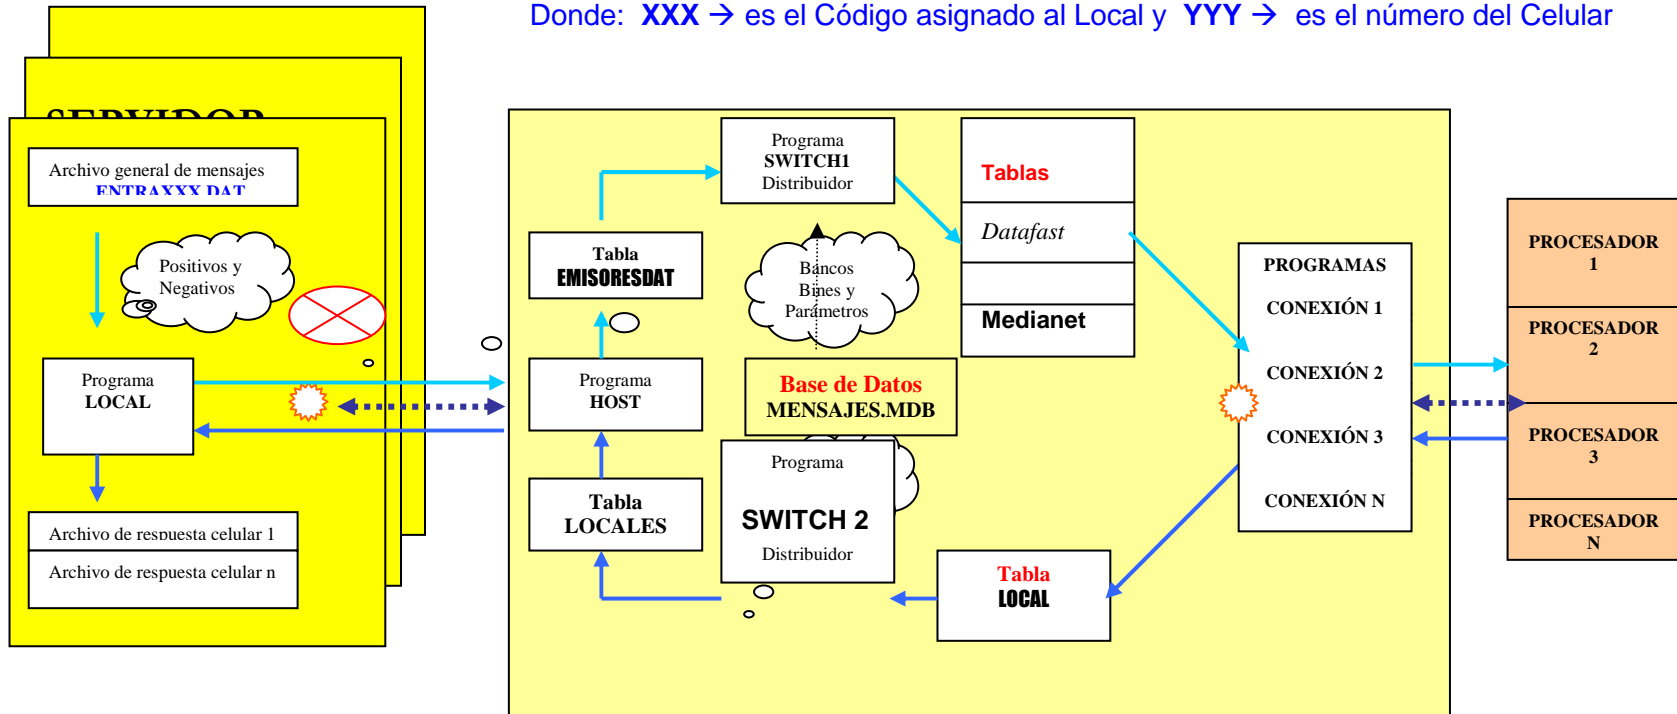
Donde: **XXX** → es el Código asignado al Local y **YYY** → es el número del Celular

SERVIDOR

Archivo general de mensajes ENTRAXXX.DAT

Positivos y Negativos

Programa LOCAL

Archivo de respuesta celular 1

Archivo de respuesta celular n

Programa SWITCH1 Distribuidor

Tabla EMISORESDAT

Bancos Bines y Parámetros

Programa HOST

Base de Datos MENSAJES.MDB

Tabla LOCALES

Programa SWITCH 2 Distribuidor

Tablas

Datafast

Medianet

PROGRAMAS

CONEXIÓN 1

CONEXIÓN 2

CONEXIÓN 3

CONEXIÓN N

Tabla LOCAL

PROCESADOR 1

PROCESADOR 2

PROCESADOR 3

PROCESADOR N